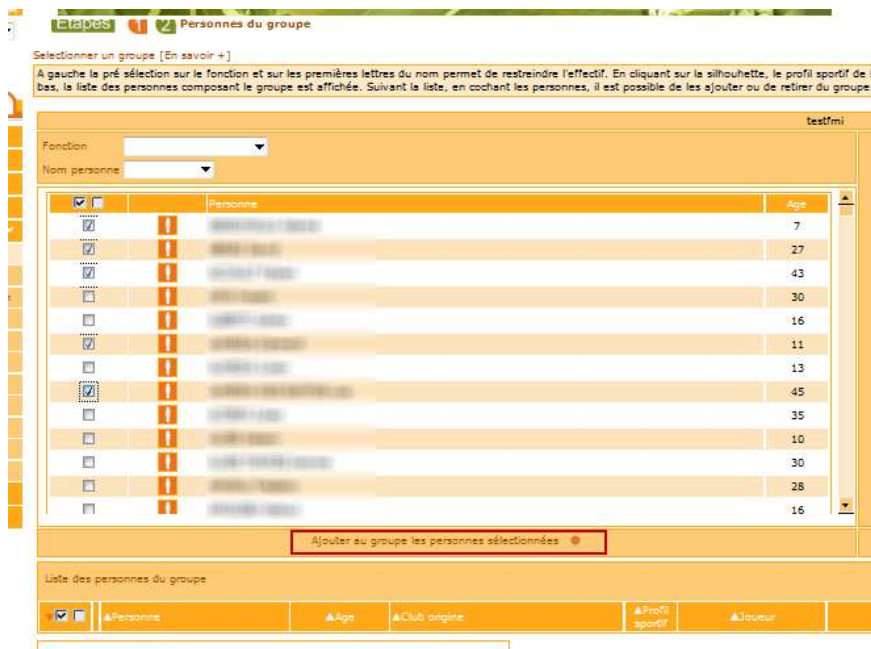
Etapes 1 2 Personnes du groupe

Selectionner un groupe [En savoir +]

A gauche la pré sélection sur la fonction et sur les premières lettres du nom permet de restreindre l'effectif. En cliquant sur la silhouette, le profil sportif de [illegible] bas, la liste des personnes composant le groupe est affichée. Suivant la liste, en cochant les personnes, il est possible de les ajouter ou de retirer du groupe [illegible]

testfmi

Fonction
Nom personne

| | | Personne | Age |
|---|---|---|---|
| ☑ | | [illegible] | 7 |
| ☑ | | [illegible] | 27 |
| ☑ | | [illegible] | 43 |
| ☐ | | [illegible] | 30 |
| ☐ | | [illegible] | 16 |
| ☑ | | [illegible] | 11 |
| ☐ | | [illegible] | 13 |
| ☑ | | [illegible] | 45 |
| ☐ | | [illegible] | 35 |
| ☐ | | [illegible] | 10 |
| ☐ | | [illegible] | 30 |
| ☐ | | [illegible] | 28 |
| ☐ | | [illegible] | 16 |

Ajouter au groupe les personnes sélectionnées

Liste des personnes du groupe

| | ▲Personne | ▲Age | ▲Club origine | ▲Profil sportif | ▲Joueur |
|---|---|---|---|---|---|